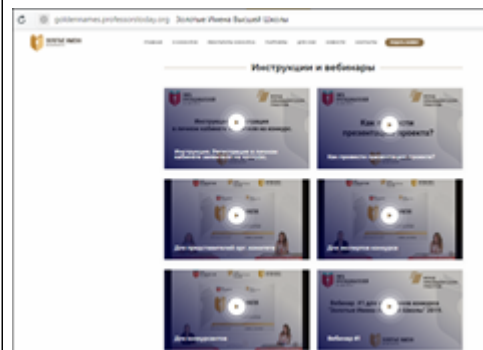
goldennames.professionstoday.org Золотые Имена Высшей Школы

Инструкции и вебинары

Как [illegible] презентацию проекта?

Инструкция. Регистрация в личном кабинете и подача заявки на конкурс

Как провести презентацию проекта?

Для представителей орг. комитета

Для экспертов конкурса

Для победителей

Вебинар #1

Вебинар #1 для участников конкурса "Золотые Имена Высшей Школы" 2019.